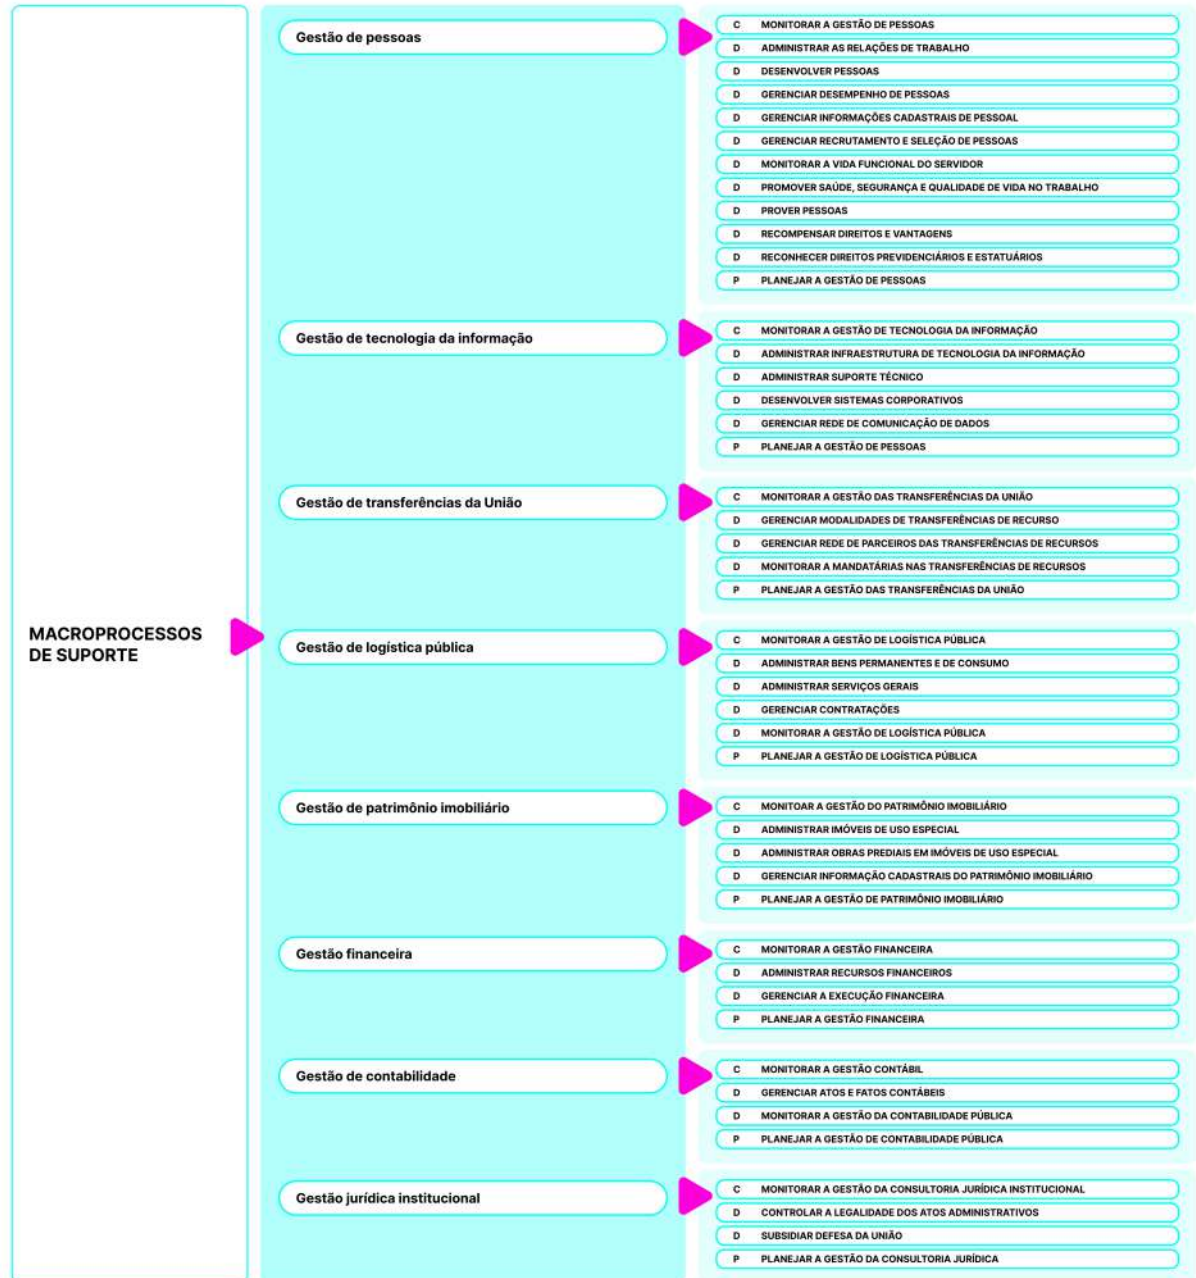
MACROPROCESSOS DE SUPORTE

Gestão de pessoas

C MONITORAR A GESTÃO DE PESSOAS
D ADMINISTRAR AS RELAÇÕES DE TRABALHO
D DESENVOLVER PESSOAS
D GERENCIAR DESEMPENHO DE PESSOAS
D GERENCIAR INFORMAÇÕES CADASTRAIS DE PESSOAL
D GERENCIAR RECRUTAMENTO E SELEÇÃO DE PESSOAS
D MONITORAR A VIDA FUNCIONAL DO SERVIDOR
D PROMOVER SAÚDE, SEGURANÇA E QUALIDADE DE VIDA NO TRABALHO
D PROVER PESSOAS
D RECOMPENSAR DIREITOS E VANTAGENS
D RECONHECER DIREITOS PREVIDENCIÁRIOS E ESTATUÁRIOS
P PLANEJAR A GESTÃO DE PESSOAS

Gestão de tecnologia da informação

C MONITORAR A GESTÃO DE TECNOLOGIA DA INFORMAÇÃO
D ADMINISTRAR INFRAESTRUTURA DE TECNOLOGIA DA INFORMAÇÃO
D ADMINISTRAR SUPORTE TÉCNICO
D DESENVOLVER SISTEMAS CORPORATIVOS
D GERENCIAR REDE DE COMUNICAÇÃO DE DADOS
P PLANEJAR A GESTÃO DE PESSOAS

Gestão de transferências da União

C MONITORAR A GESTÃO DAS TRANSFERÊNCIAS DA UNIÃO
D GERENCIAR MODALIDADES DE TRANSFERÊNCIAS DE RECURSO
D GERENCIAR REDE DE PARCEIROS DAS TRANSFERÊNCIAS DE RECURSOS
D MONITORAR A MANDATÁRIAS NAS TRANSFERÊNCIAS DE RECURSOS
P PLANEJAR A GESTÃO DAS TRANSFERÊNCIAS DA UNIÃO

Gestão de logística pública

C MONITORAR A GESTÃO DE LOGÍSTICA PÚBLICA
D ADMINISTRAR BENS PERMANENTES E DE CONSUMO
D ADMINISTRAR SERVIÇOS GERAIS
D GERENCIAR CONTRATAÇÕES
D MONITORAR A GESTÃO DE LOGÍSTICA PÚBLICA
P PLANEJAR A GESTÃO DE LOGÍSTICA PÚBLICA

Gestão de patrimônio imobiliário

C MONITOAR A GESTÃO DO PATRIMÔNIO IMOBILIÁRIO
D ADMINISTRAR IMÓVEIS DE USO ESPECIAL
D ADMINISTRAR OBRAS PREDIAIS EM IMÓVEIS DE USO ESPECIAL
D GERENCIAR INFORMAÇÃO CADASTRAIS DO PATRIMÔNIO IMOBILIÁRIO
P PLANEJAR A GESTÃO DE PATRIMÔNIO IMOBILIÁRIO

Gestão financeira

C MONITORAR A GESTÃO FINANCEIRA
D ADMINISTRAR RECURSOS FINANCEIROS
D GERENCIAR A EXECUÇÃO FINANCEIRA
P PLANEJAR A GESTÃO FINANCEIRA

Gestão de contabilidade

C MONITORAR A GESTÃO CONTÁBIL
D GERENCIAR ATOS E FATOS CONTÁBEIS
D MONITORAR A GESTÃO DA CONTABILIDADE PÚBLICA
P PLANEJAR A GESTÃO DE CONTABILIDADE PÚBLICA

Gestão jurídica institucional

C MONITORAR A GESTÃO DA CONSULTORIA JURÍDICA INSTITUCIONAL
D CONTROLAR A LEGALIDADE DOS ATOS ADMINISTRATIVOS
D SUBSIDIAR DEFESA DA UNIÃO
P PLANEJAR A GESTÃO DA CONSULTORIA JURÍDICA